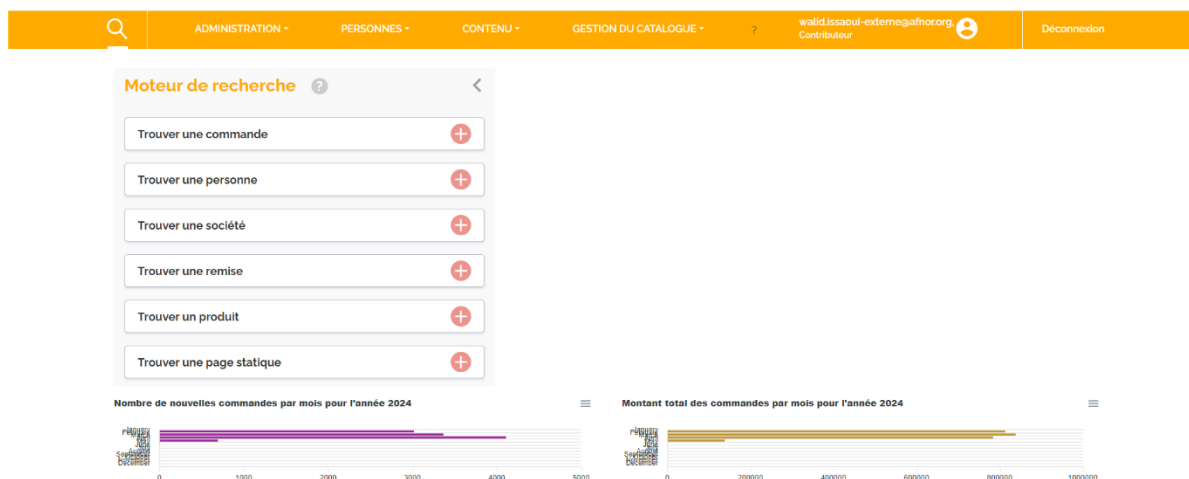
ADMINISTRATION ▾ PERSONNES ▾ CONTENU ▾ GESTION DU CATALOGUE ▾ ? walid.issaoui-externe@afnor.org. Contributeur Déconnexion

Moteur de recherche ?

Trouver une commande

Trouver une personne

Trouver une société

Trouver une remise

Trouver un produit

Trouver une page statique

Nombre de nouvelles commandes par mois pour l'année 2024

January
February
March
April
May
June
July
August
September
October
November
December

0 1000 2000 3000 4000 5000

Montant total des commandes par mois pour l'année 2024

January
February
March
April
May
June
July
August
September
October
November
December

0 200000 400000 600000 800000 1000000